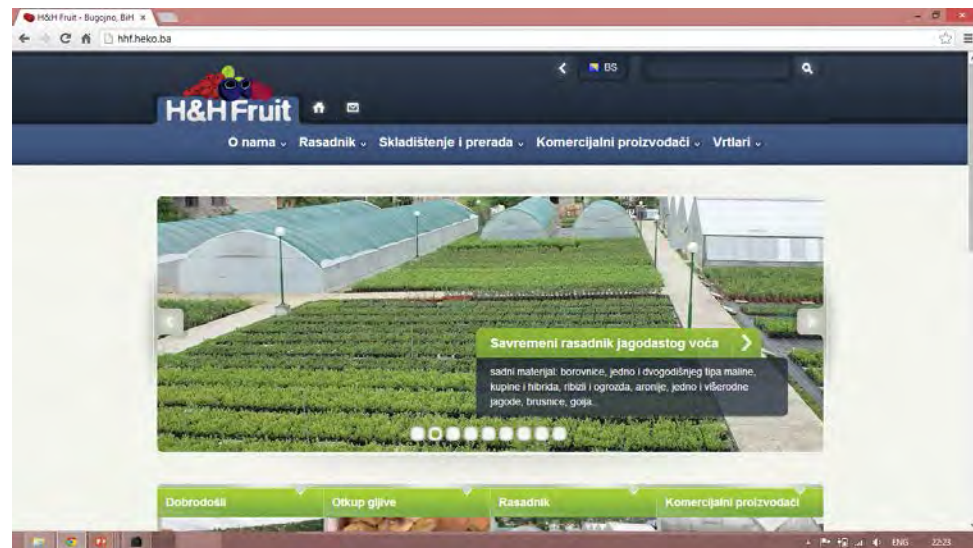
H&H Fruit - Bugojno, BiH ×

hhf.heko.ba

BS

H&H Fruit

O nama ⌄ Rasadnik ⌄ Skladištenje i prerada ⌄ Komercijalni proizvođači ⌄ Vrtlari ⌄

Savremeni rasadnik jagodastog voća

sadni materijal: borovnice, jedno i dvogodišnjeg tipa maline, kupine i hibrida, ribizli i ogrozda, aronije, jedno i višerodne jagode, brusnice, goji...

Dobrodošli

Otkup gljive

Rasadnik

Komercijalni proizvođači

ENG 22:23